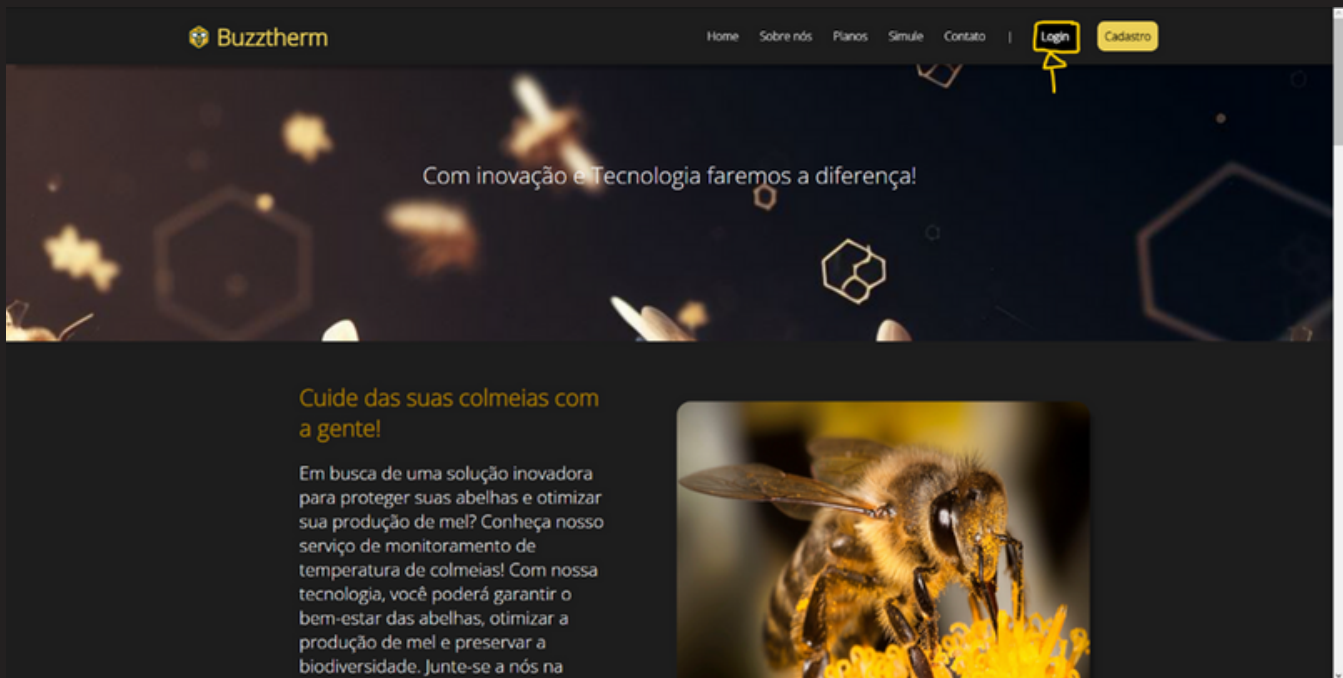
Buzztherm

Home Sobre nós Planos Simule Contato | Login Cadastro

Com inovação e Tecnologia faremos a diferença!

Cuide das suas colmeias com a gente!

Em busca de uma solução inovadora para proteger suas abelhas e otimizar sua produção de mel? Conheça nosso serviço de monitoramento de temperatura de colmeias! Com nossa tecnologia, você poderá garantir o bem-estar das abelhas, otimizar a produção de mel e preservar a biodiversidade. Junte-se a nós na